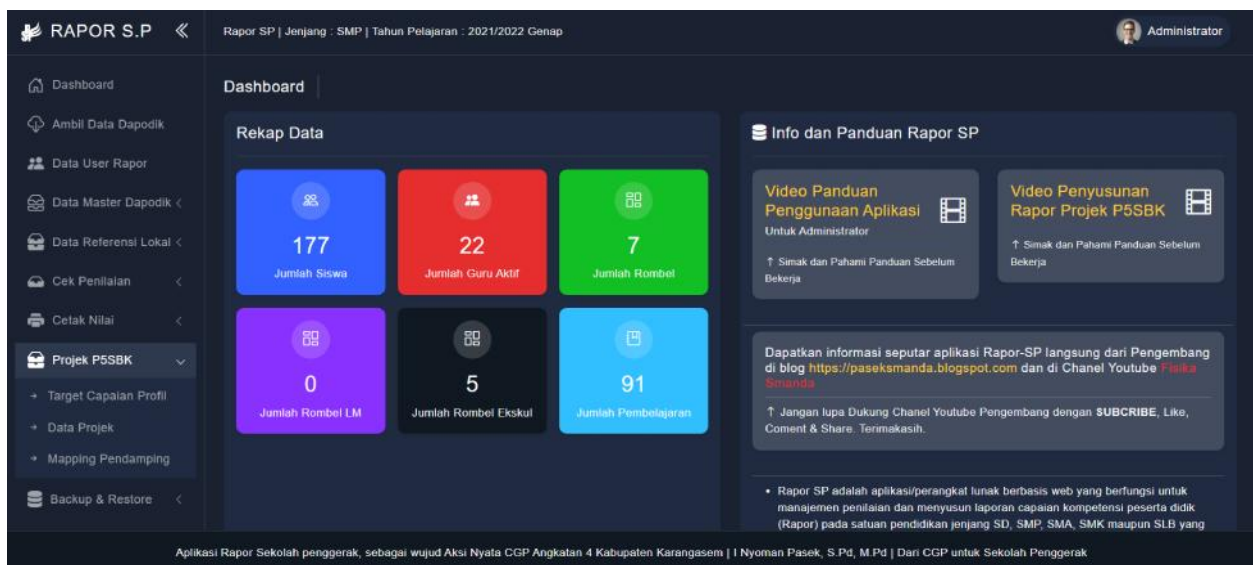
RAPOR S.P «

Rapor SP | Jenjang : SMP | Tahun Pelajaran : 2021/2022 Genap

Administrator

Dashboard
Ambil Data Dapodik
Data User Rapor
Data Master Dapodik ‹
Data Referensi Lokal ‹
Cek Penilaian ‹
Cetak Nilai ‹
Projek P5SBK
→ Target Capaian Profil
→ Data Projek
→ Mapping Pendamping
Backup & Restore ‹

Dashboard

Rekap Data

177
Jumlah Siswa

22
Jumlah Guru Aktif

7
Jumlah Rombel

0
Jumlah Rombel LM

5
Jumlah Rombel Ekskul

91
Jumlah Pembelajaran

Info dan Panduan Rapor SP

Video Panduan Penggunaan Aplikasi
Untuk Administrator
↑ Simak dan Pahami Panduan Sebelum Bekerja

Video Penyusunan Rapor Projek P5SBK
↑ Simak dan Pahami Panduan Sebelum Bekerja

Dapatkan informasi seputar aplikasi Rapor-SP langsung dari Pengembang di blog https://paseksmanda.blogspot.com dan di Chanel Youtube Fisika Smanda

↑ Jangan lupa Dukung Chanel Youtube Pengembang dengan SUBCRIBE, Like, Coment & Share. Terimakasih.

• Rapor SP adalah aplikasi/perangkat lunak berbasis web yang berfungsi untuk manajemen penilaian dan menyusun laporan capaian kompetensi peserta didik (Rapor) pada satuan pendidikan jenjang SD, SMP, SMA, SMK maupun SLB yang

Aplikasi Rapor Sekolah penggerak, sebagai wujud Aksi Nyata CGP Angkatan 4 Kabupaten Karangasem | I Nyoman Pasek, S.Pd, M.Pd | Dari CGP untuk Sekolah Penggerak